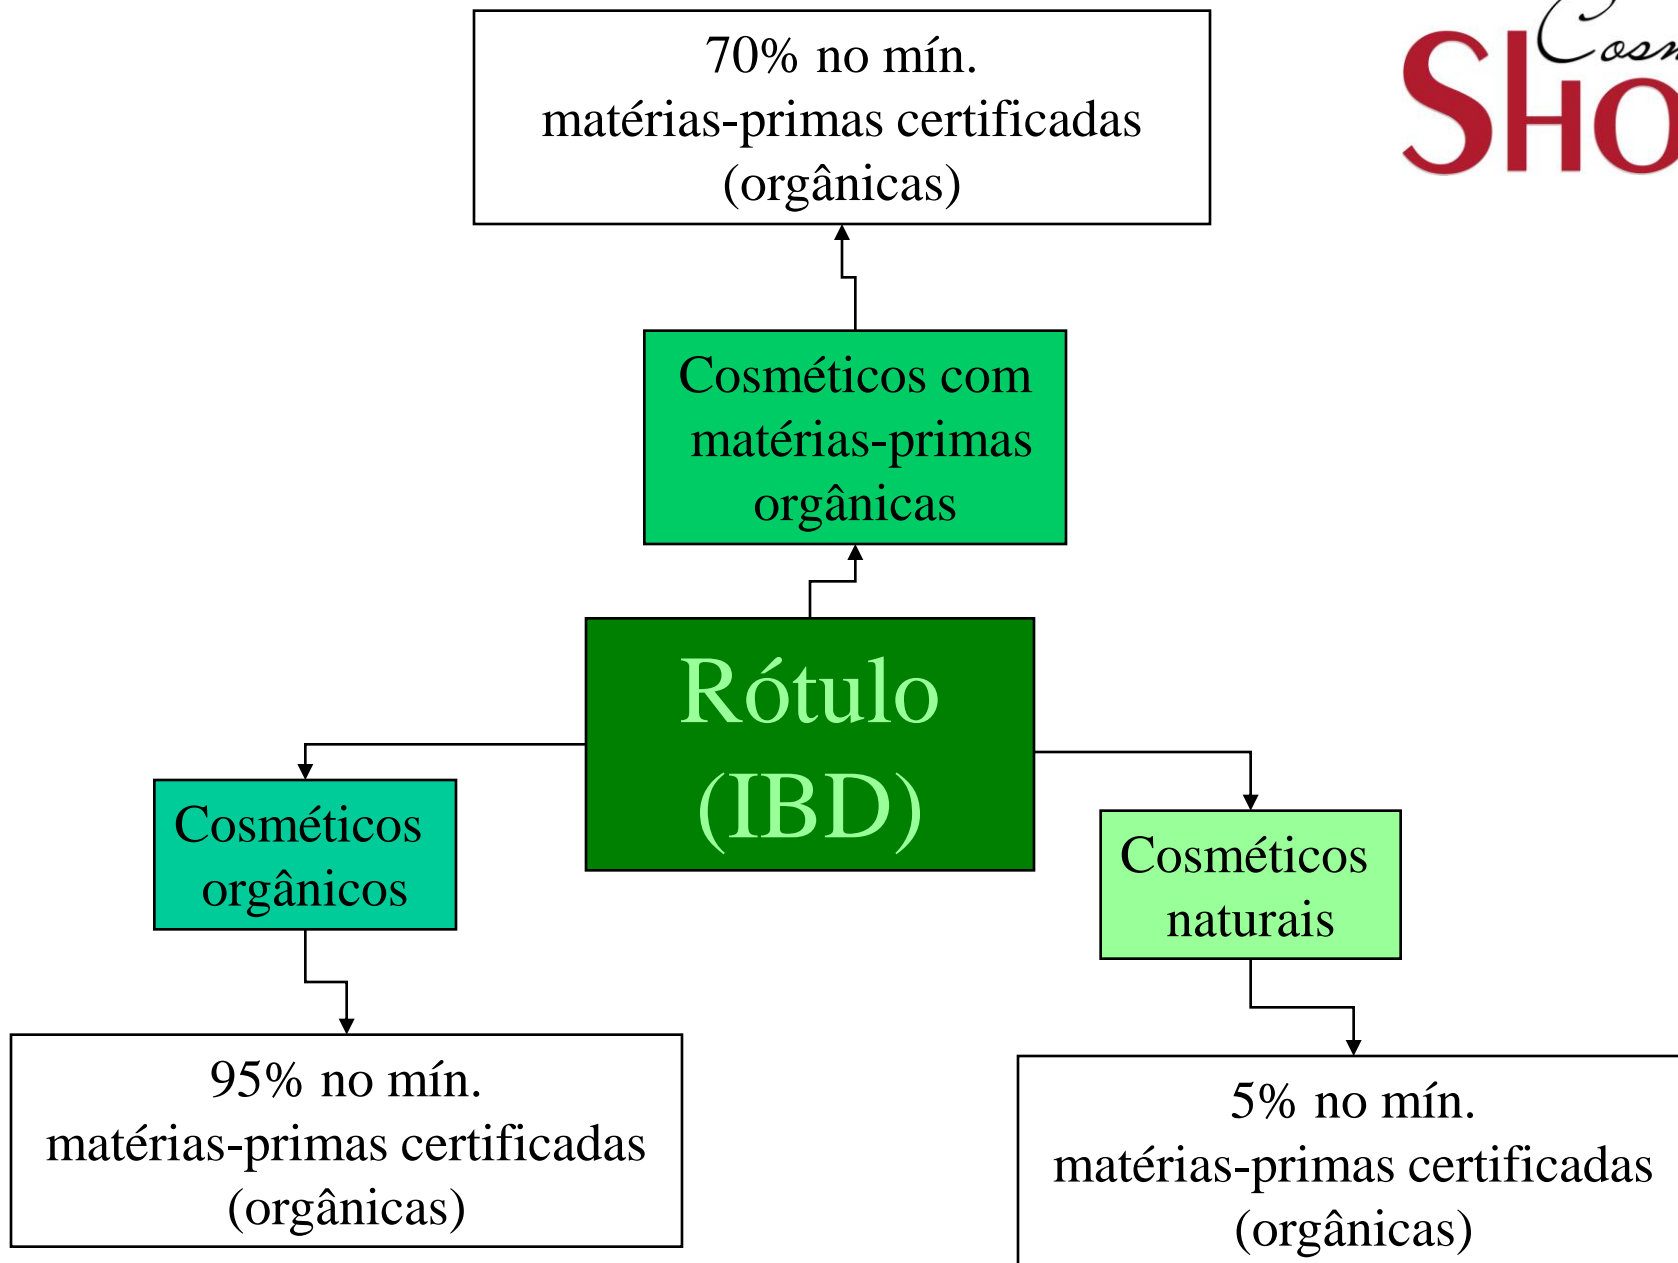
70% no mín.
matérias-primas certificadas
(orgânicas)

Cos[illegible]
SHO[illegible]

Cosméticos com matérias-primas orgânicas

Rótulo
(IBD)

Cosméticos orgânicos

Cosméticos naturais

95% no mín.
matérias-primas certificadas
(orgânicas)

5% no mín.
matérias-primas certificadas
(orgânicas)